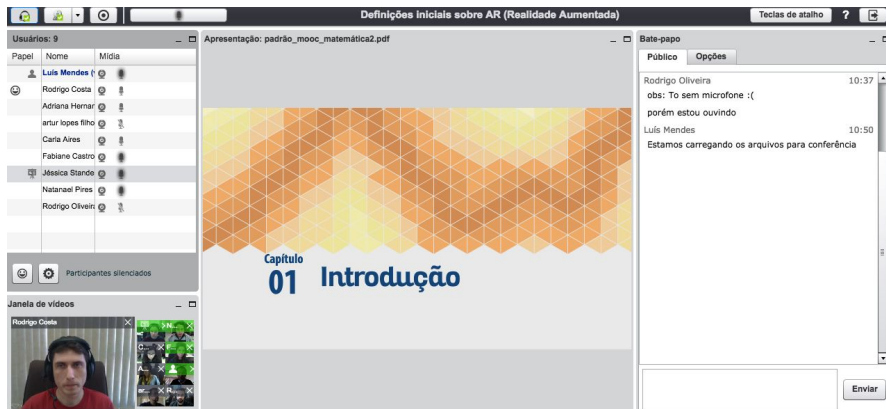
Definições iniciais sobre AR (Realidade Aumentada)

Teclas de atalho ?

Usuários: 9

| Papel | Nome | Mídia |
|---|---|---|
| | Luís Mendes ( | |
| | Rodrigo Costa | |
| | Adriana Hernar | |
| | artur lopes filho | |
| | Carla Aires | |
| | Fabiane Castro | |
| | Jéssica Stande | |
| | Natanael Pires | |
| | Rodrigo Oliveira | |

Participantes silenciados

Janela de vídeos

Rodrigo Costa

Apresentação: padrão_mooc_matemática2.pdf

Capítulo
01 Introdução

Bate-papo

Público Opções

Rodrigo Oliveira 10:37
obs: To sem microfone :(
porém estou ouvindo

Luís Mendes 10:50
Estamos carregando os arquivos para conferência

Enviar